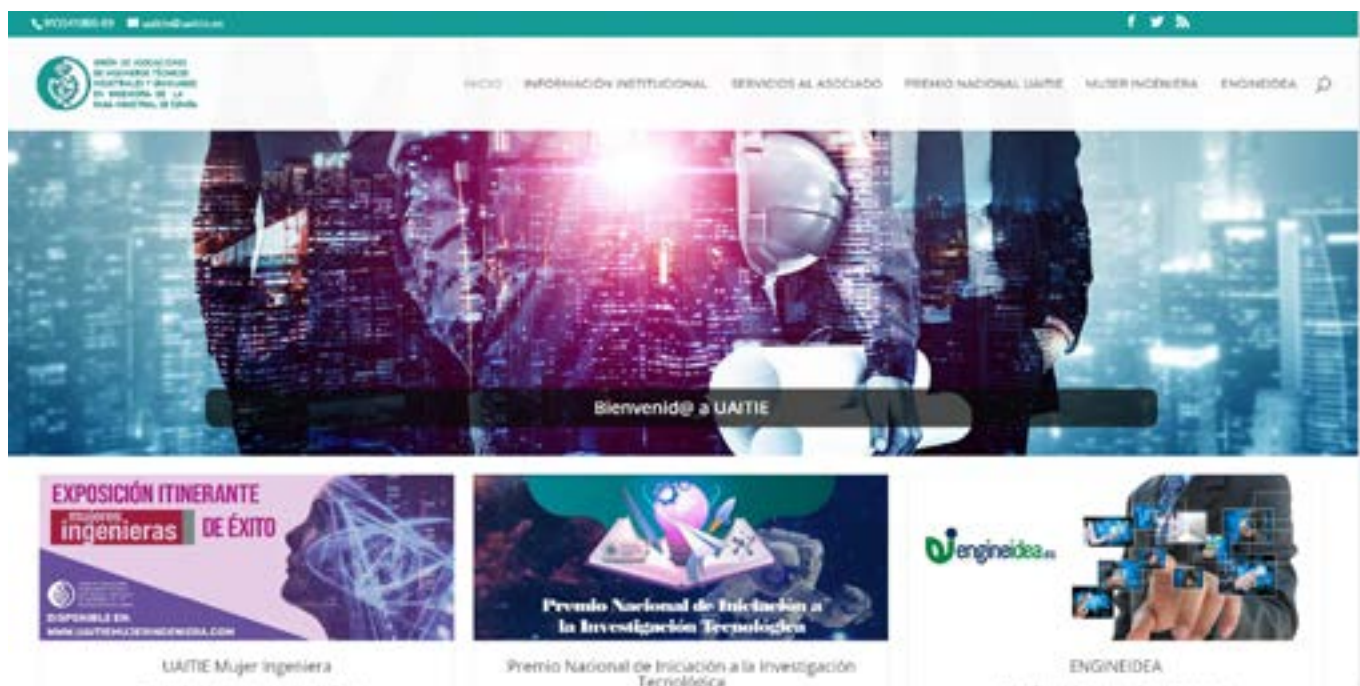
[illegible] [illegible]

UNIÓN DE ASOCIACIONES DE INGENIEROS TÉCNICOS INDUSTRIALES Y GRADUADOS EN INGENIERÍA DE LA RAMA INDUSTRIAL DE ESPAÑA

INICIO INFORMACIÓN INSTITUCIONAL SERVICIOS AL ASOCIADO PREMIO NACIONAL UAITIE MUJER INGENIERA ENGINEIDEA

Bienvenid@ a UAITIE

EXPOSICIÓN ITINERANTE mujeres ingenieras DE ÉXITO

DISPONIBLE EN: WWW.UAITIEMUJERINGENIERA.COM

Premio Nacional de Iniciación a la Investigación Tecnológica

engineidea.es

UAITIE Mujer Ingeniera

Premio Nacional de Iniciación a la Investigación Tecnológica

ENGINEIDEA